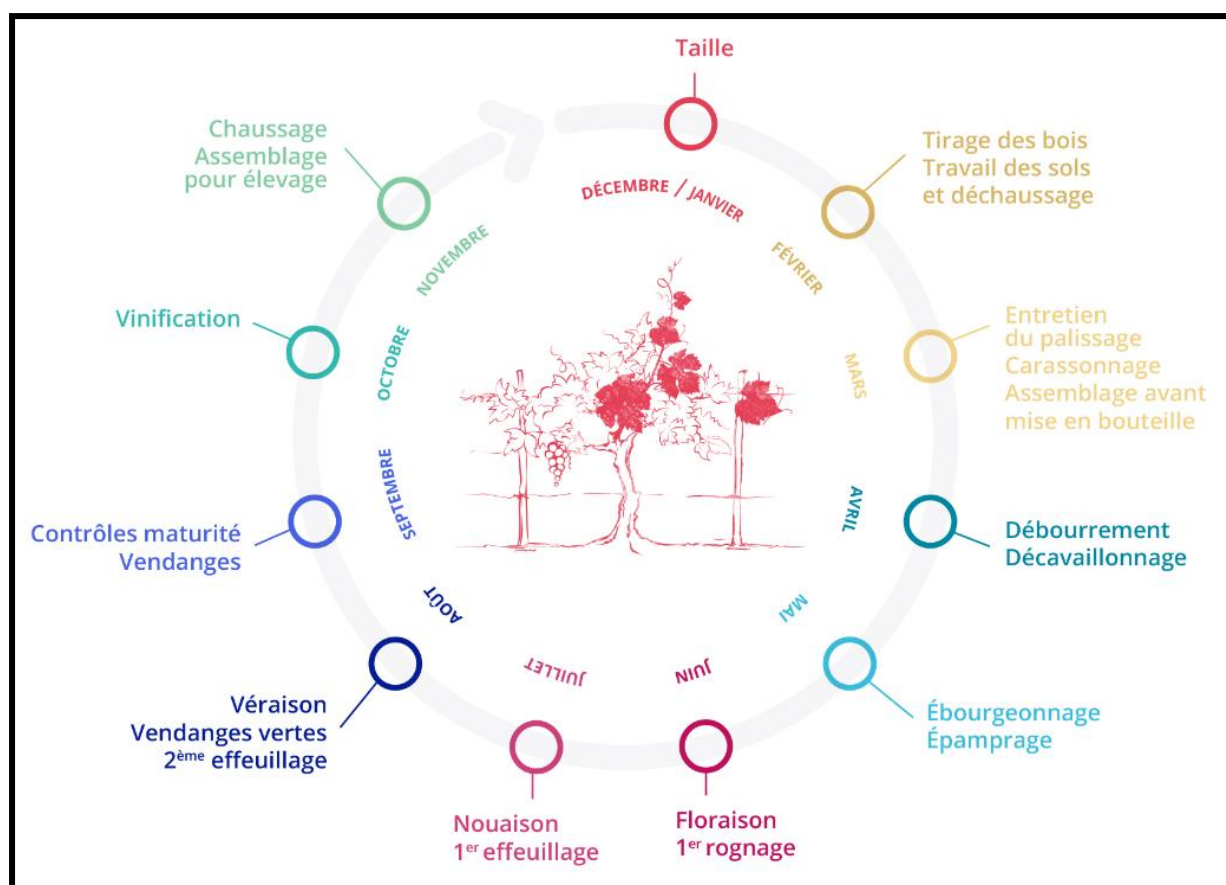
Taille

DÉCEMBRE / JANVIER

Tirage des bois
Travail des sols
et déchaussage

FÉVRIER

Entretien
du palissage
Carassonnage
Assemblage avant
mise en bouteille

MARS

AVRIL

Débourrement
Décavaillonnage

MAI

Ébourgeonnage
Épamprage

JUIN

Floraison
1$^{er}$ rognage

JUILLET

Nouaison
1$^{er}$ effeuillage

AOÛT

Véraison
Vendanges vertes
2$^{ème}$ effeuillage

SEPTEMBRE

Contrôles maturité
Vendanges

OCTOBRE

Vinification

NOVEMBRE

Chaussage
Assemblage
pour élevage